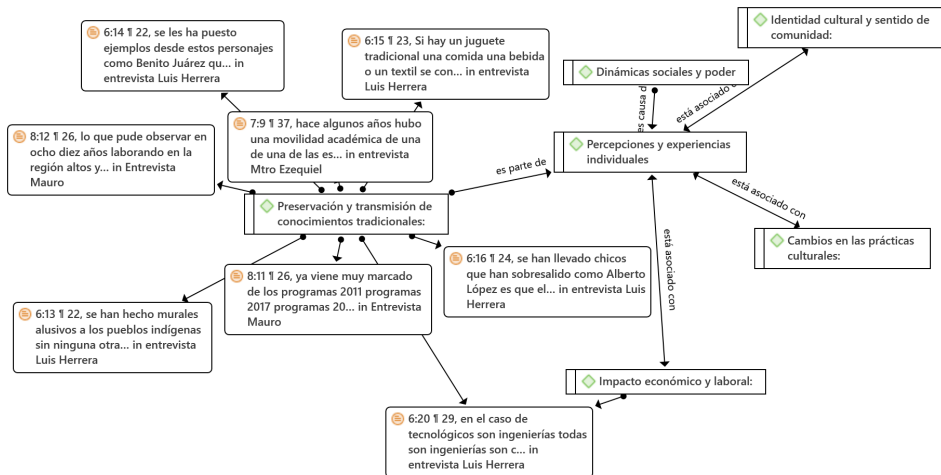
6:14 ¶ 22, se les ha puesto ejemplos desde estos personajes como Benito Juárez qu... in entrevista Luis Herrera

6:15 ¶ 23, Si hay un juguete tradicional una comida una bebida o un textil se con... in entrevista Luis Herrera

Identidad cultural y sentido de comunidad:

Dinámicas sociales y poder

es causa de

está asociado con

8:12 ¶ 26, lo que pude observar en ocho diez años laborando en la región altos y... in Entrevista Mauro

7:9 ¶ 37, hace algunos años hubo una movilidad académica de una de una de las es... in entrevista Mtro Ezequiel

es parte de

Percepciones y experiencias individuales

está asociado con

Preservación y transmisión de conocimientos tradicionales:

Cambios en las prácticas culturales:

está asociado con

6:16 ¶ 24, se han llevado chicos que han sobresalido como Alberto López es que el... in entrevista Luis Herrera

8:11 ¶ 26, ya viene muy marcado de los programas 2011 programas 2017 programas 20... in Entrevista Mauro

6:13 ¶ 22, se han hecho murales alusivos a los pueblos indígenas sin ninguna otra... in entrevista Luis Herrera

Impacto económico y laboral:

6:20 ¶ 29, en el caso de tecnológicos son ingenierías todas son ingenierías son c... in entrevista Luis Herrera